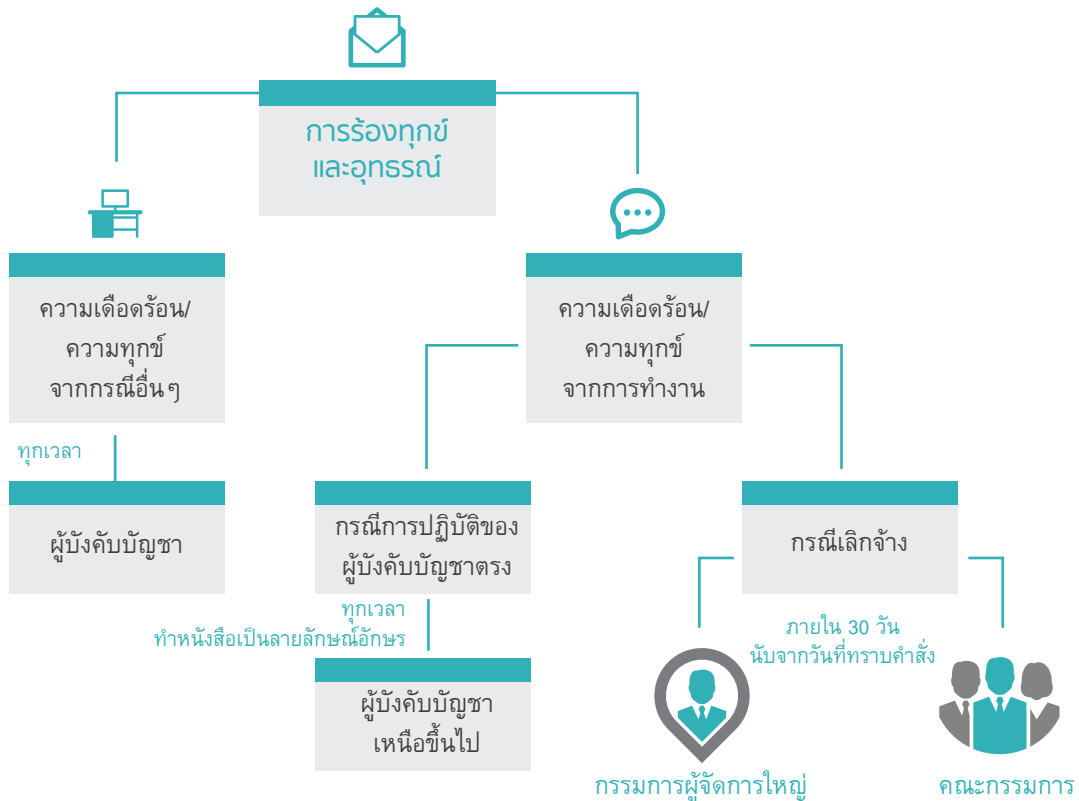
การร้องทุกข์ และอุทธรณ์

ความเดือดร้อน/ ความทุกข์ จากกรณีอื่นๆ

ทุกเวลา

ผู้บังคับบัญชา

ความเดือดร้อน/ ความทุกข์ จากการทำงาน

กรณีการปฏิบัติของ ผู้บังคับบัญชาตรง

ทุกเวลา
ทำหนังสือเป็นลายลักษณ์อักษร

ผู้บังคับบัญชา เหนือขึ้นไป

กรณีเลิกจ้าง

ภายใน 30 วัน
นับจากวันที่ทราบคำสั่ง

กรรมการผู้จัดการใหญ่

คณะกรรมการ